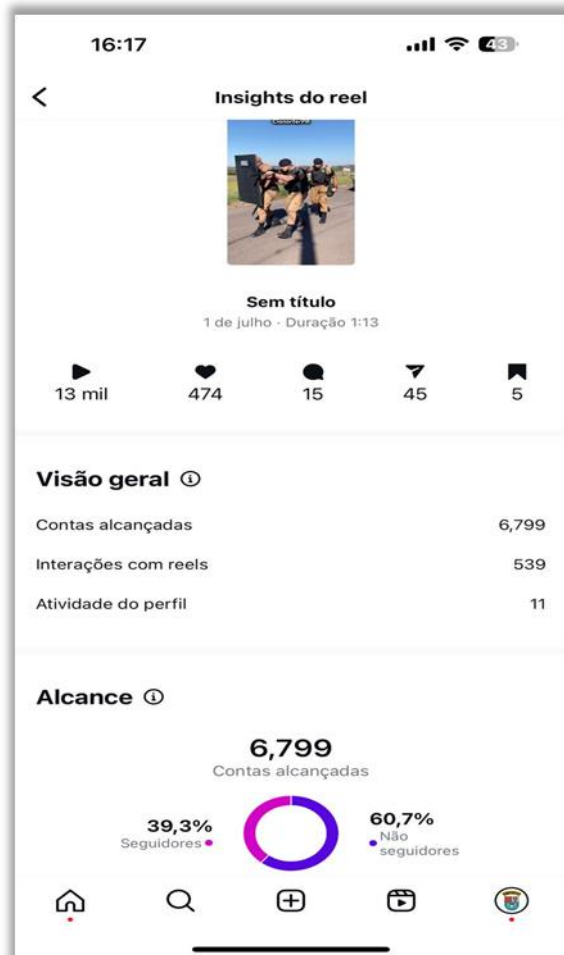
16:17

43

<

Insights do reel

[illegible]

Sem título
1 de julho · Duração 1:13

13 mil
474
15
45
5

Visão geral ⓘ

Contas alcançadas 6,799

Interações com reels 539

Atividade do perfil 11

Alcance ⓘ

6,799
Contas alcançadas

39,3%
Seguidores

60,7%
Não seguidores